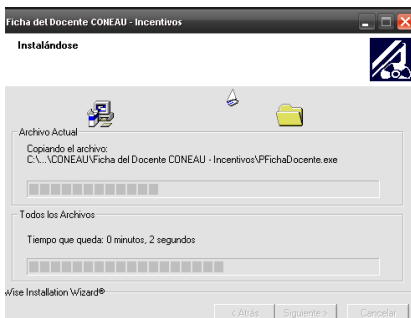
Ficha del Docente CONEAU - Incentivos

Instalándose

Archivo Actual

Copiando el archivo:
C:\...\CONEAU\Ficha del Docente CONEAU - Incentivos\PFichaDocente.exe

Todos los Archivos

Tiempo que queda: 0 minutos, 2 segundos

Wise Installation Wizard®

< Atrás

Siguiente >

Cancelar